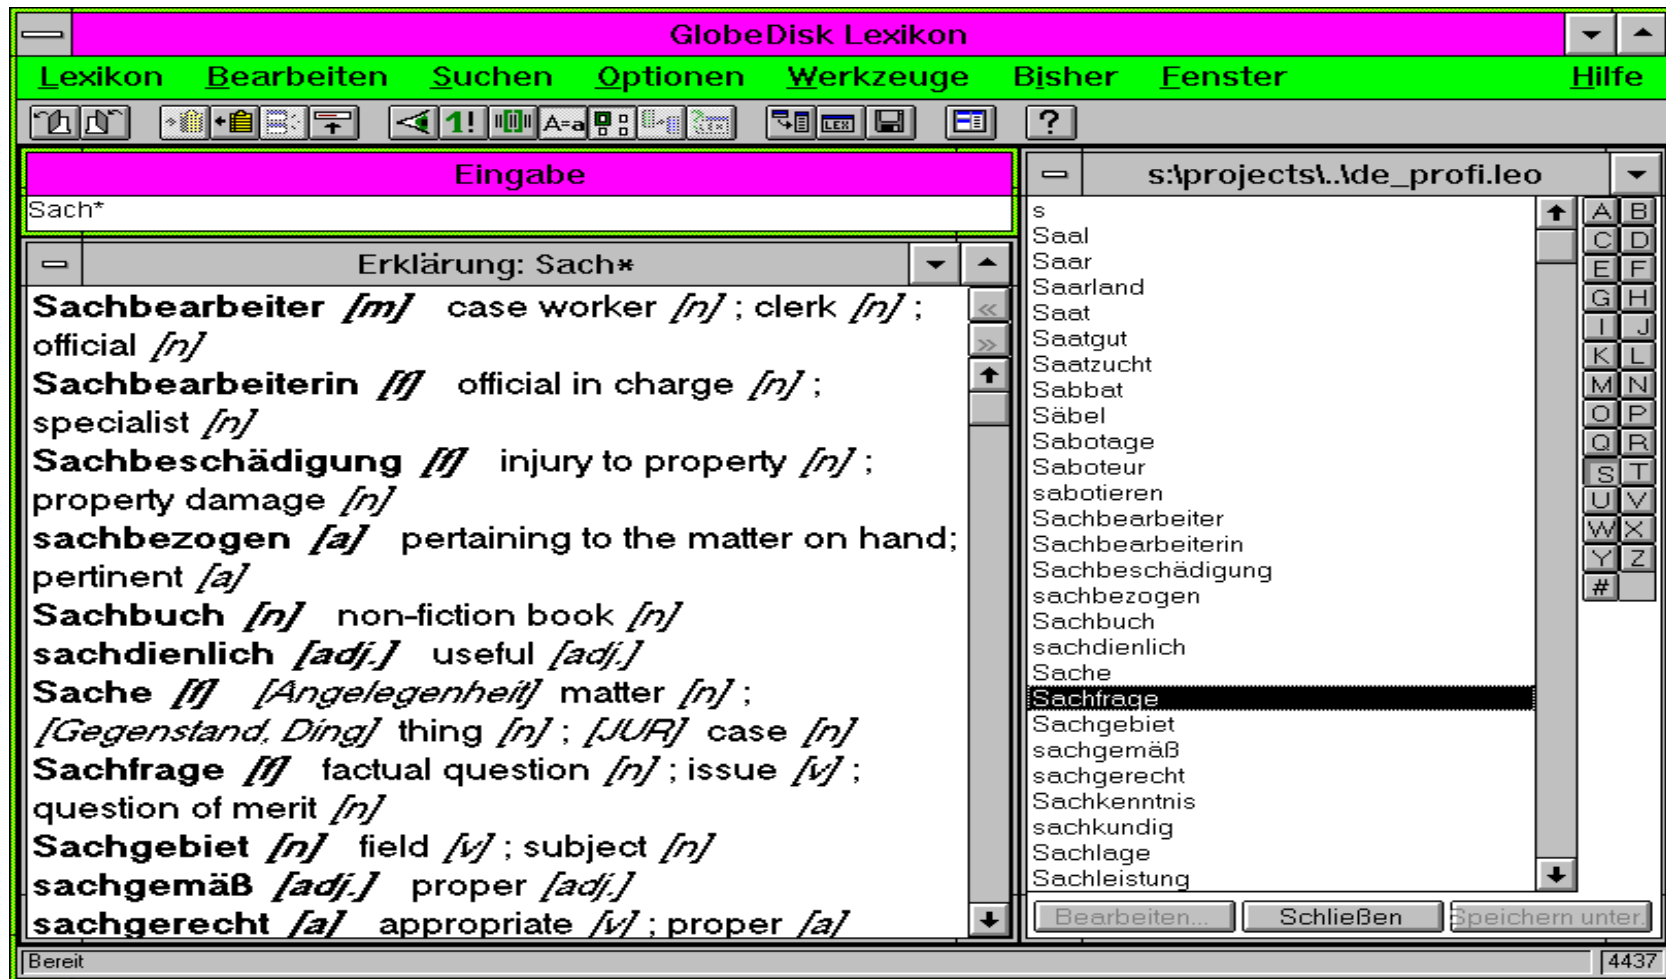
GlobeDisk Lexikon

Lexikon Bearbeiten Suchen Optionen Werkzeuge Bisher Fenster Hilfe

?

Eingabe

Sach*

Erklärung: Sach*

**Sachbearbeiter** *[m]* case worker *[n]* ; clerk *[n]* ; official *[n]*
**Sachbearbeiterin** *[f]* official in charge *[n]* ; specialist *[n]*
**Sachbeschädigung** *[f]* injury to property *[n]* ; property damage *[n]*
**sachbezogen** *[a]* pertaining to the matter on hand; pertinent *[a]*
**Sachbuch** *[n]* non-fiction book *[n]*
**sachdienlich** *[adj.]* useful *[adj.]*
**Sache** *[f]* *[Angelegenheit]* matter *[n]* ; *[Gegenstand, Ding]* thing *[n]* ; *[JUR]* case *[n]*
**Sachfrage** *[f]* factual question *[n]* ; issue *[v]* ; question of merit *[n]*
**Sachgebiet** *[n]* field *[v]* ; subject *[n]*
**sachgemäß** *[adj.]* proper *[adj.]*
**sachgerecht** *[a]* appropriate *[v]* ; proper *[a]*

s:\projects\..\de_profi.leo

s
Saal
Saar
Saarland
Saat
Saatgut
Saatzucht
Sabbat
Säbel
Sabotage
Saboteur
sabotieren
Sachbearbeiter
Sachbearbeiterin
Sachbeschädigung
sachbezogen
Sachbuch
sachdienlich
Sache
Sachfrage
Sachgebiet
sachgemäß
sachgerecht
Sachkenntnis
sachkundig
Sachlage
Sachleistung

A B C D E F G H I J K L M N O P Q R S T U V W X Y Z #

Bearbeiten... Schließen Speichern unter...

Bereit

4437